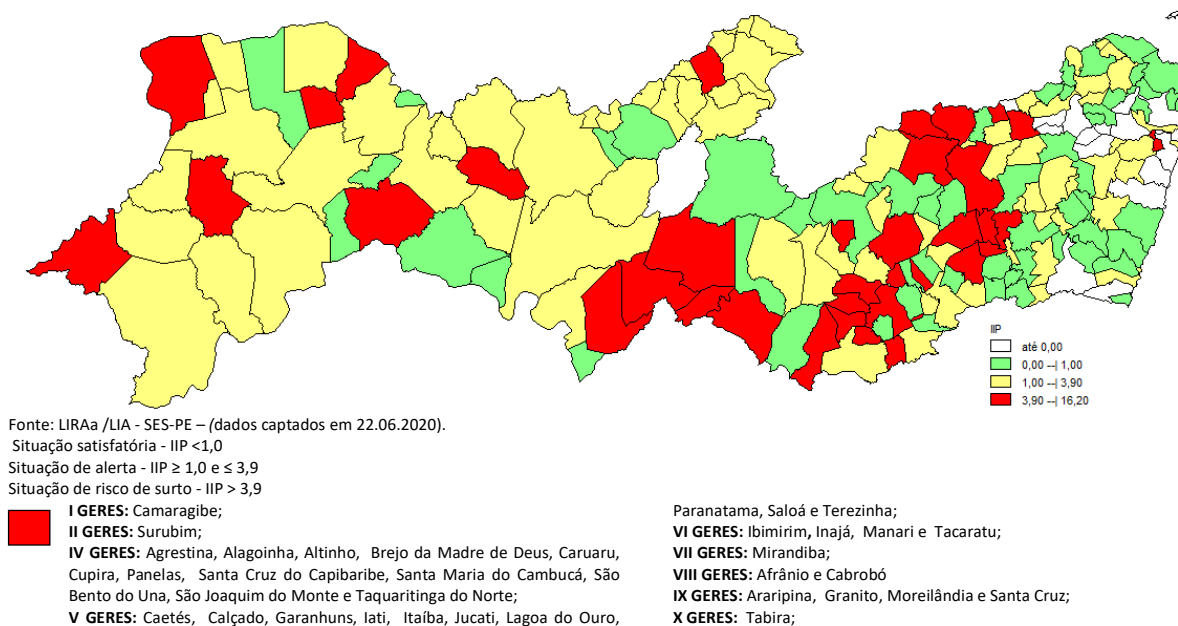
IIP
até 0,00
0,00 --| 1,00
1,00 --| 3,90
3,90 --| 16,20

Fonte: LIRAa /LIA - SES-PE – (dados captados em 22.06.2020).
Situação satisfatória - IIP <1,0
Situação de alerta - IIP ≥ 1,0 e ≤ 3,9
Situação de risco de surto - IIP > 3,9

**I GERES:** Camaragibe;
**II GERES:** Surubim;
**IV GERES:** Agrestina, Alagoinha, Altinho, Brejo da Madre de Deus, Caruaru, Cupira, Panelas, Santa Cruz do Capibaribe, Santa Maria do Cambucá, São Bento do Una, São Joaquim do Monte e Taquaritinga do Norte;
**V GERES:** Caetés, Calçado, Garanhuns, Iati, Itaíba, Jucati, Lagoa do Ouro,

Paranatama, Saloá e Terezinha;
**VI GERES:** Ibimirim, Inajá, Manari e Tacaratu;
**VII GERES:** Mirandiba;
**VIII GERES:** Afrânio e Cabrobó
**IX GERES:** Araripina, Granito, Moreilândia e Santa Cruz;
**X GERES:** Tabira;